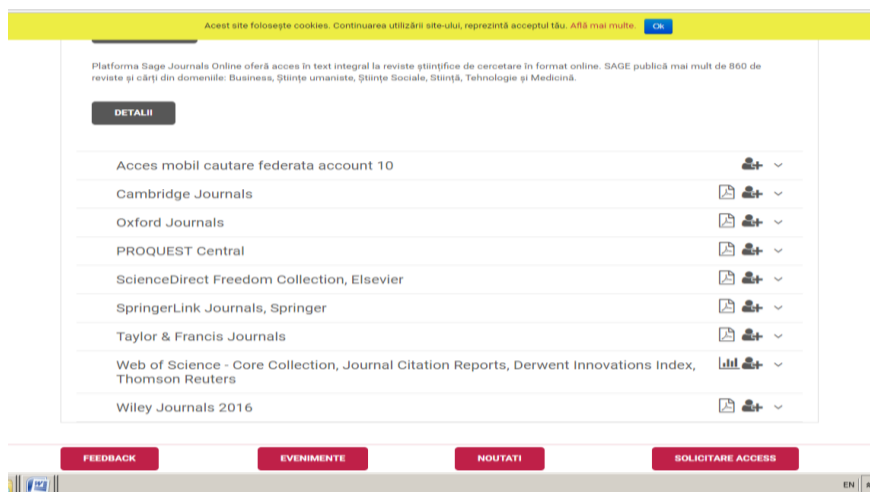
Acest site folosește cookies. Continuarea utilizării site-ului, reprezintă acceptul tău. Află mai multe. Ok

Platforma Sage Journals Online oferă acces în text integral la reviste științifice de cercetare în format online. SAGE publică mai mult de 860 de reviste și cărți din domeniile: Business, Științe umaniste, Științe Sociale, Stiință, Tehnologie și Medicină.

DETALII

Acces mobil cautare federata account 10

Cambridge Journals

Oxford Journals

PROQUEST Central

ScienceDirect Freedom Collection, Elsevier

SpringerLink Journals, Springer

Taylor & Francis Journals

Web of Science - Core Collection, Journal Citation Reports, Derwent Innovations Index, Thomson Reuters

Wiley Journals 2016

FEEDBACK

EVENIMENTE

NOUTATI

SOLICITARE ACCESS

EN